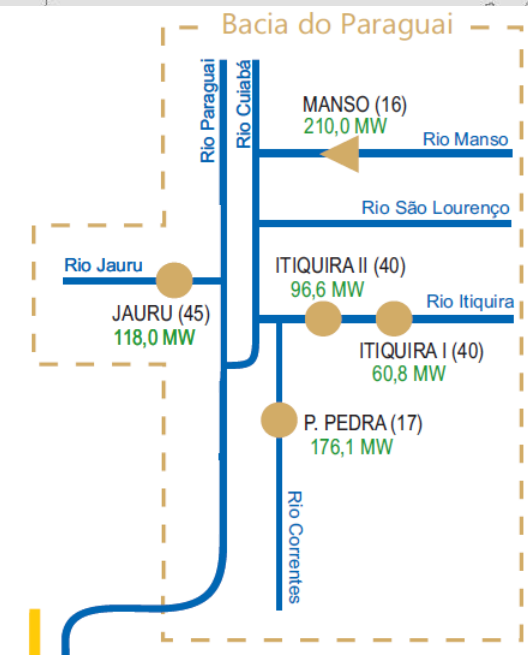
Bacia do Paraguai

Rio Paraguai

Rio Cuiabá

MANSO (16)
210,0 MW

Rio Manso

Rio São Lourenço

Rio Jauru

JAURU (45)
118,0 MW

ITIQUIRA II (40)
96,6 MW

Rio Itiquira

ITIQUIRA I (40)
60,8 MW

P. PEDRA (17)
176,1 MW

Rio Correntes